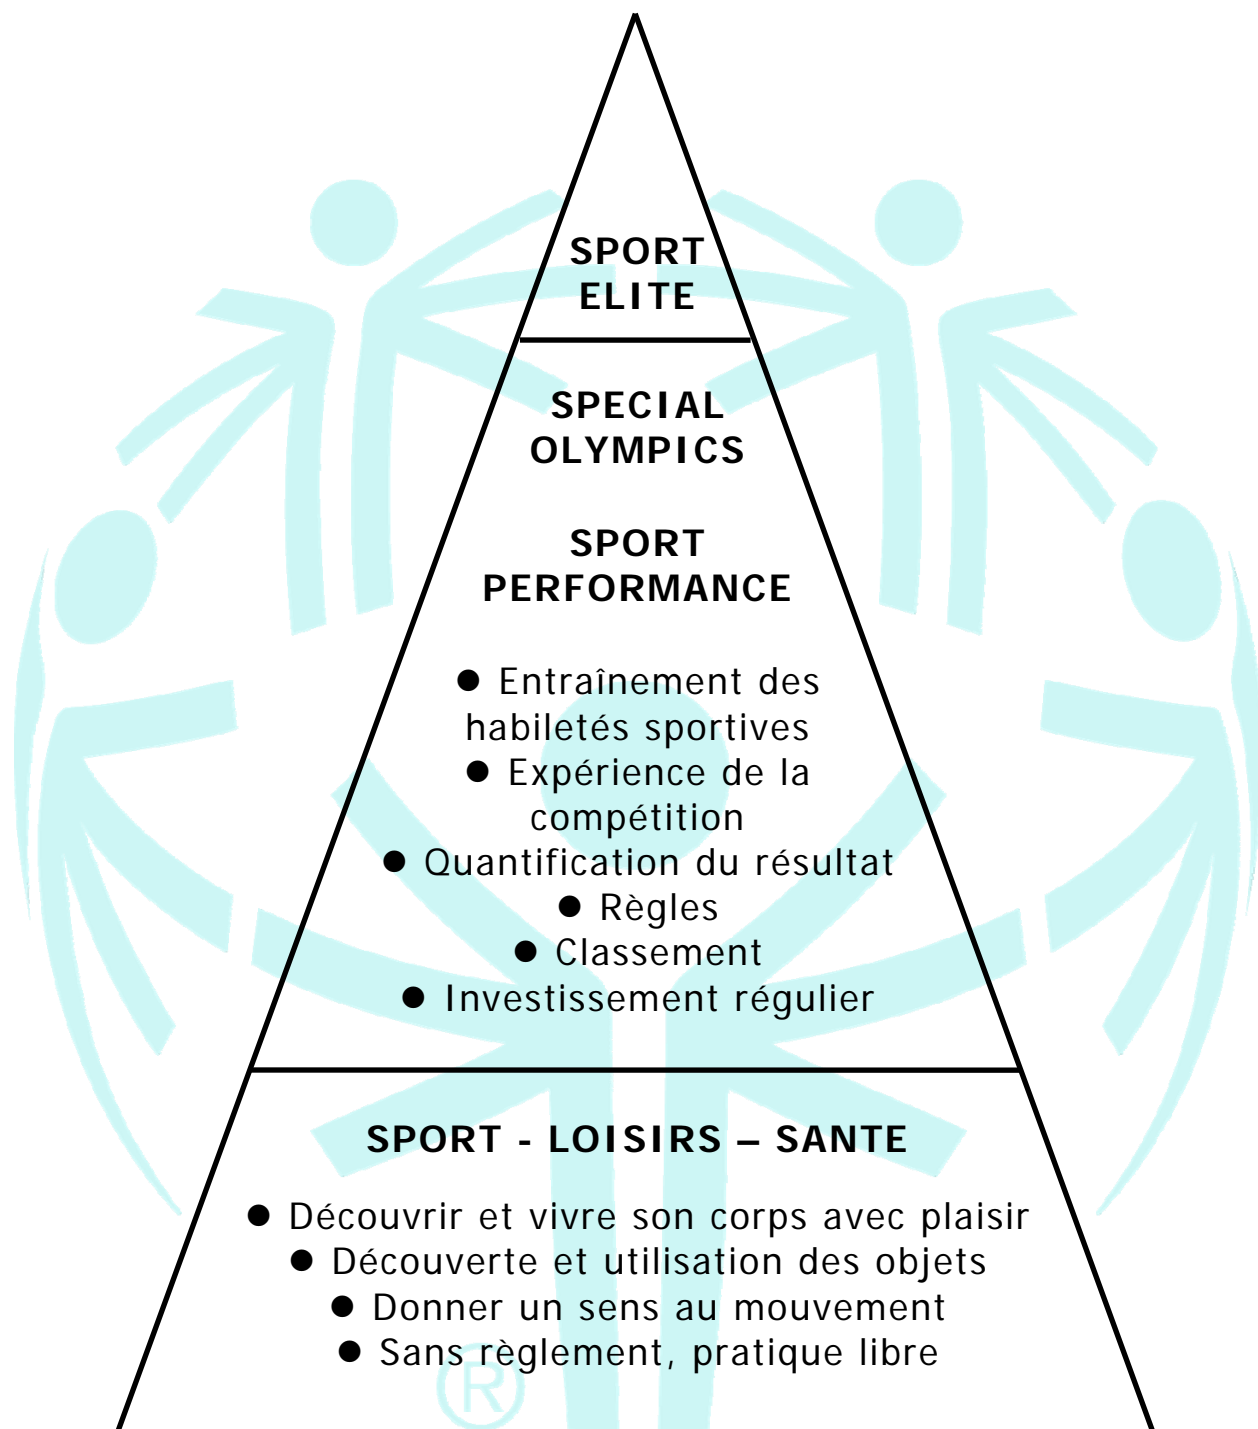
SPORT ELITE

SPECIAL OLYMPICS

SPORT PERFORMANCE

● Entraînement des habiletés sportives
● Expérience de la compétition
● Quantification du résultat
● Règles
● Classement
● Investissement régulier

SPORT - LOISIRS – SANTE

● Découvrir et vivre son corps avec plaisir
● Découverte et utilisation des objets
● Donner un sens au mouvement
● Sans règlement, pratique libre

®